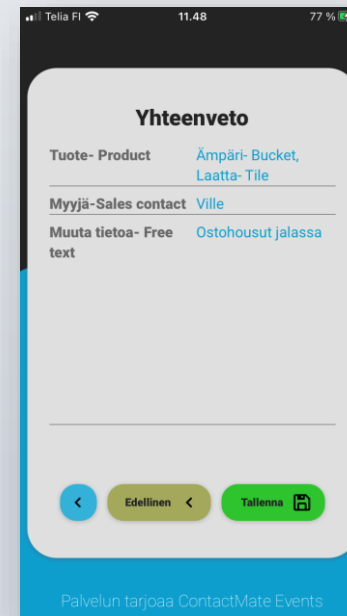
Telia FI 11.48 77 %

Yhteenveto

| Tuote- Product | Ämpäri- Bucket, Laatta- Tile |
|---|---|
| Myyjä-Sales contact | Ville |
| Muuta tietoa- Free text | Ostohousut jalassa |

<

Edellinen <

Tallenna

Palvelun tarjoaa ContactMate Events